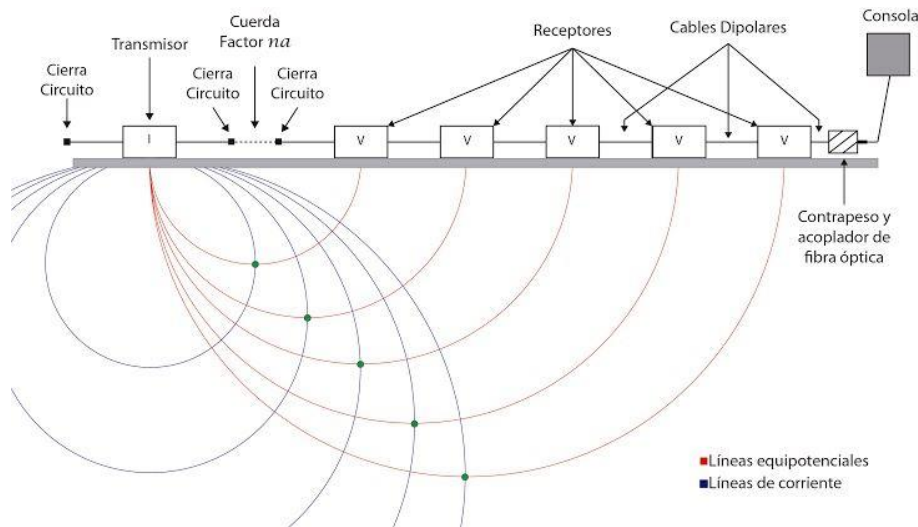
Cuerda Factor $na$

Transmisor

Receptores

Cables Dipolares

Consola

Cierra Circuito

Cierra Circuito

Cierra Circuito

I

V

V

V

V

V

Contrapeso y acoplador de fibra óptica

Líneas equipotenciales
Líneas de corriente